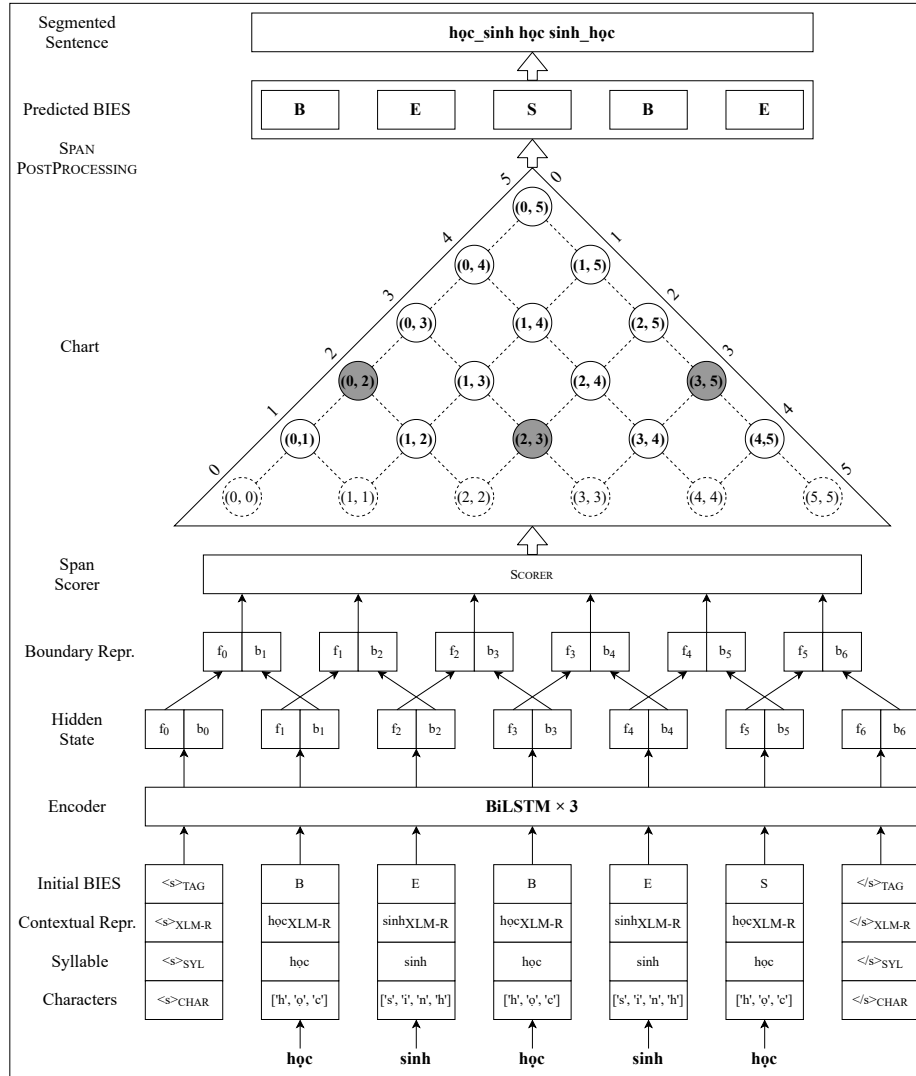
Segmented Sentence

học_sinh học sinh_học

Predicted BIES

B E S B E

SPAN POSTPROCESSING

5 0
4 1
3 2
2 3
1 4
0 5

(0, 5)
(0, 4) (1, 5)
(0, 3) (1, 4) (2, 5)
Chart
(0, 2) (1, 3) (2, 4) (3, 5)
(0,1) (1, 2) (2, 3) (3, 4) (4,5)
(0, 0) (1, 1) (2, 2) (3, 3) (4, 4) (5, 5)

Span Scorer

SCORER

Boundary Repr.

| $f_0$ | $b_1$ |
|---|---|

| $f_1$ | $b_2$ |
|---|---|

| $f_2$ | $b_3$ |
|---|---|

| $f_3$ | $b_4$ |
|---|---|

| $f_4$ | $b_5$ |
|---|---|

| $f_5$ | $b_6$ |
|---|---|

Hidden State

| $f_0$ | $b_0$ |
|---|---|

| $f_1$ | $b_1$ |
|---|---|

| $f_2$ | $b_2$ |
|---|---|

| $f_3$ | $b_3$ |
|---|---|

| $f_4$ | $b_4$ |
|---|---|

| $f_5$ | $b_5$ |
|---|---|

| $f_6$ | $b_6$ |
|---|---|

Encoder

BiLSTM × 3

| Initial BIES | $<s>_{TAG}$ | B | E | B | E | S | $</s>_{TAG}$ |
|---|---|---|---|---|---|---|---|
| Contextual Repr. | $<s>_{XLM-R}$ | $học_{XLM-R}$ | $sinh_{XLM-R}$ | $học_{XLM-R}$ | $sinh_{XLM-R}$ | $học_{XLM-R}$ | $</s>_{XLM-R}$ |
| Syllable | $<s>_{SYL}$ | học | sinh | học | sinh | học | $</s>_{SYL}$ |
| Characters | $<s>_{CHAR}$ | ['h', 'ọ', 'c'] | ['s', 'i', 'n', 'h'] | ['h', 'ọ', 'c'] | ['s', 'i', 'n', 'h'] | ['h', 'ọ', 'c'] | $</s>_{CHAR}$ |

học sinh học sinh học